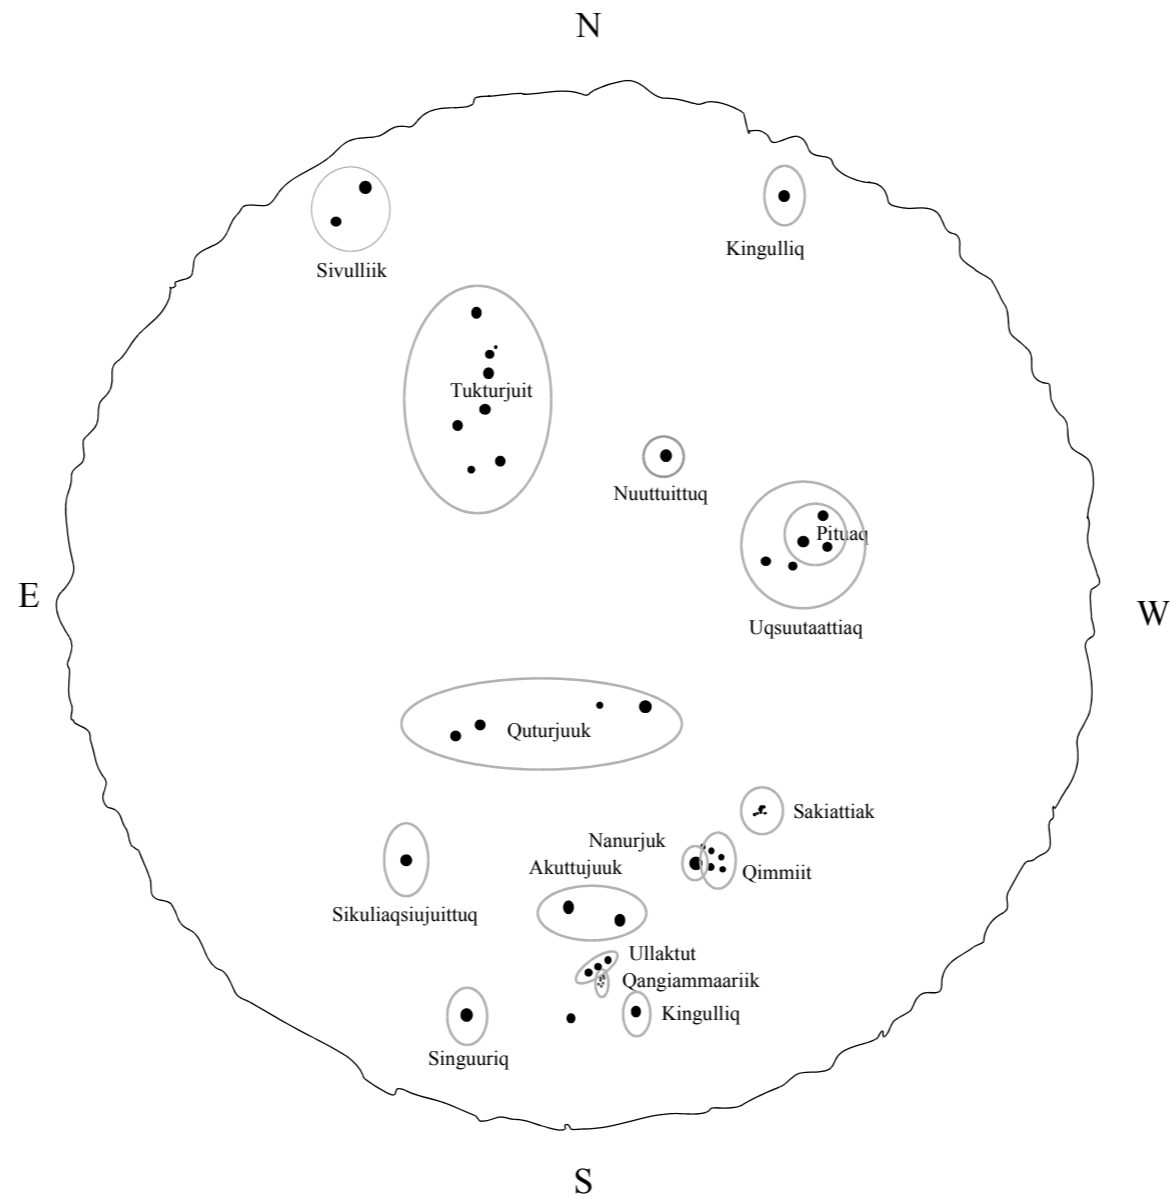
N

Sivulliik

Kingulliq

Tukturjuit

Nuuttuittuq

Pituaq

E

Uqsuutaattiaq

W

Quturjuuk

Sakiattiak

Nanurjuk

Qimmiit

Akuttujuuk

Sikuliaqsiujuittuq

Ullaktut

Qangiammaariik

Kingulliq

Singuuriq

S